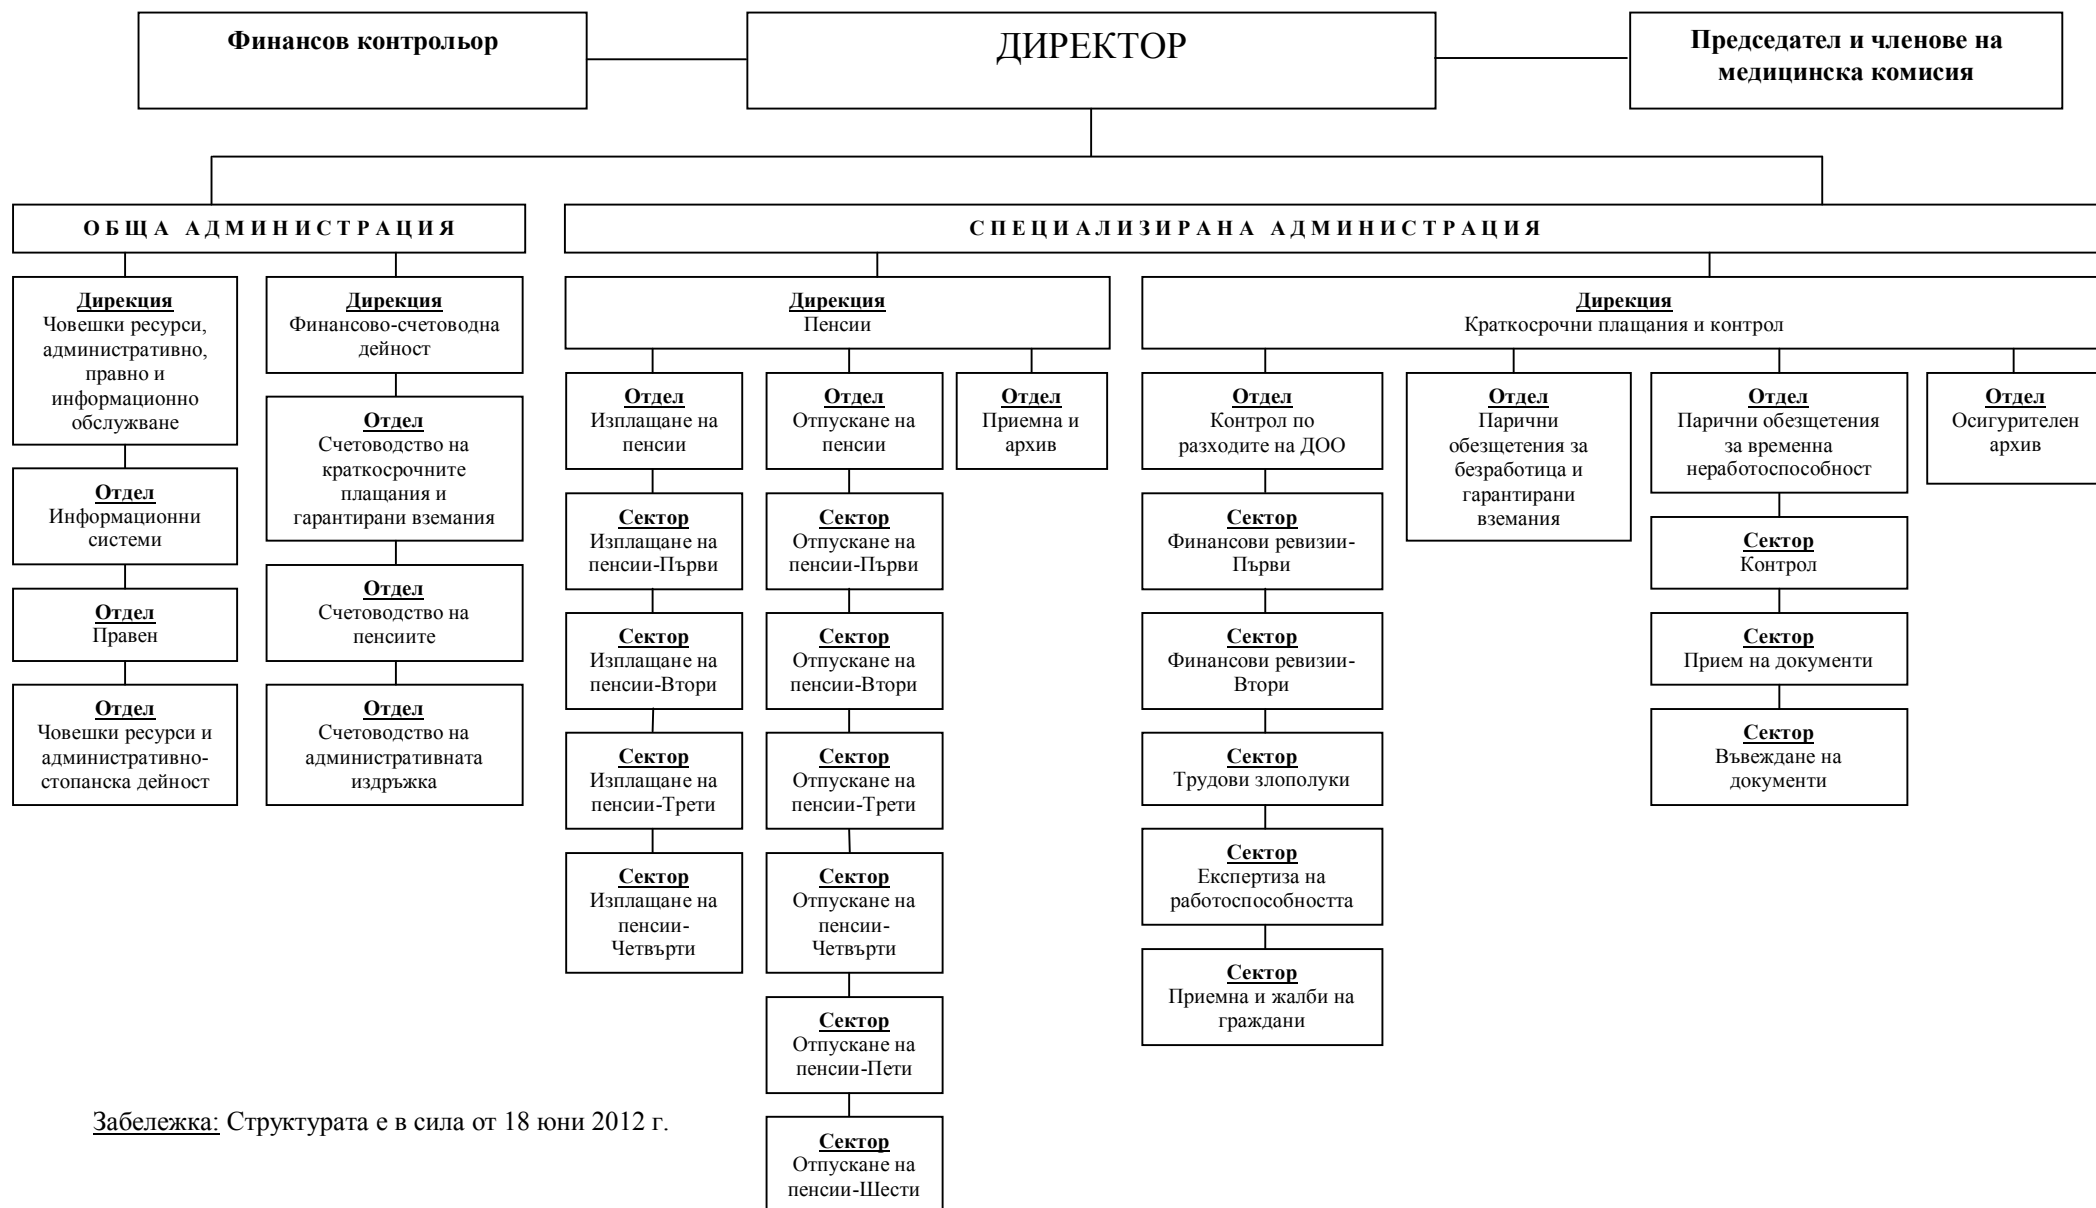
Финансов контрольор

ДИРЕКТОР

Председател и членове на медицинска комисия

ОБЩА АДМИНИСТРАЦИЯ

Дирекция
Човешки ресурси, административно, правно и информационно обслужване

Отдел
Информационни системи

Отдел
Правен

Отдел
Човешки ресурси и административно-стопанска дейност

Дирекция
Финансово-счетоводна дейност

Отдел
Счетоводство на краткосрочните плащания и гарантирани вземания

Отдел
Счетоводство на пенсиите

Отдел
Счетоводство на административната издръжка

СПЕЦИАЛИЗИРАНА АДМИНИСТРАЦИЯ

Дирекция
Пенсии

Отдел
Изплащане на пенсии

Сектор
Изплащане на пенсии-Първи

Сектор
Изплащане на пенсии-Втори

Сектор
Изплащане на пенсии-Трети

Сектор
Изплащане на пенсии-Четвърти

Отдел
Отпускане на пенсии

Сектор
Отпускане на пенсии-Първи

Сектор
Отпускане на пенсии-Втори

Сектор
Отпускане на пенсии-Трети

Сектор
Отпускане на пенсии-Четвърти

Сектор
Отпускане на пенсии-Пети

Сектор
Отпускане на пенсии-Шести

Отдел
Приемна и архив

Дирекция
Краткосрочни плащания и контрол

Отдел
Контрол по разходите на ДОО

Сектор
Финансови ревизии-Първи

Сектор
Финансови ревизии-Втори

Сектор
Трудови злополуки

Сектор
Експертиза на работоспособността

Сектор
Приемна и жалби на граждани

Отдел
Парични обезщетения за безработица и гарантирани вземания

Отдел
Парични обезщетения за временна неработоспособност

Сектор
Контрол

Сектор
Прием на документи

Сектор
Въвеждане на документи

Отдел
Осигурителен архив

Забележка: Структурата е в сила от 18 юни 2012 г.